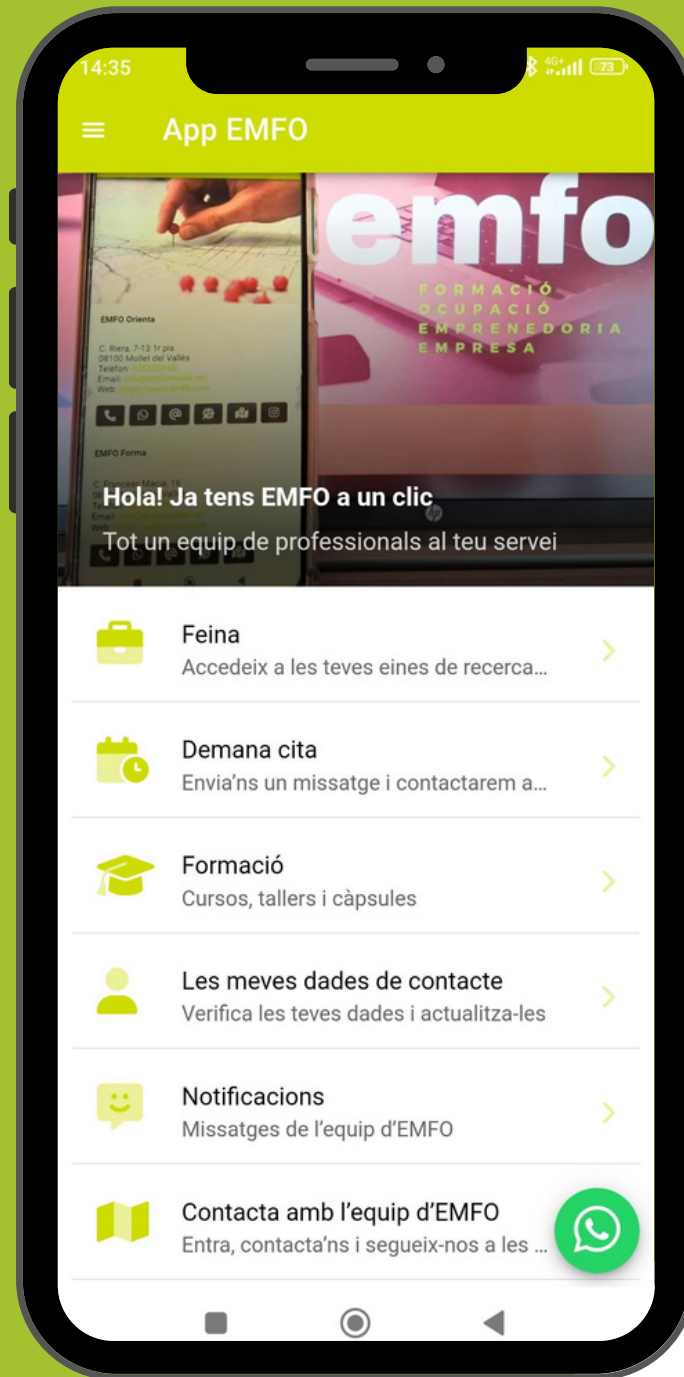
14:35

App EMFO

EMFO Orienta

C. Riera, 7-13 1r pis
08100 Mollet del Vallès
Telèfon: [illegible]
Email: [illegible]
Web: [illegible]

EMFO Forma

emfo

FORMACIÓ
OCUPACIÓ
EMPRENEDORIA
EMPRESA

Hola! Ja tens EMFO a un clic

Tot un equip de professionals al teu servei

Feina
Accedeix a les teves eines de recerca...

Demana cita
Envia'ns un missatge i contactarem a...

Formació
Cursos, tallers i càpsules

Les meves dades de contacte
Verifica les teves dades i actualitza-les

Notificacions
Missatges de l'equip d'EMFO

Contacta amb l'equip d'EMFO
Entra, contacta'ns i segueix-nos a les ...